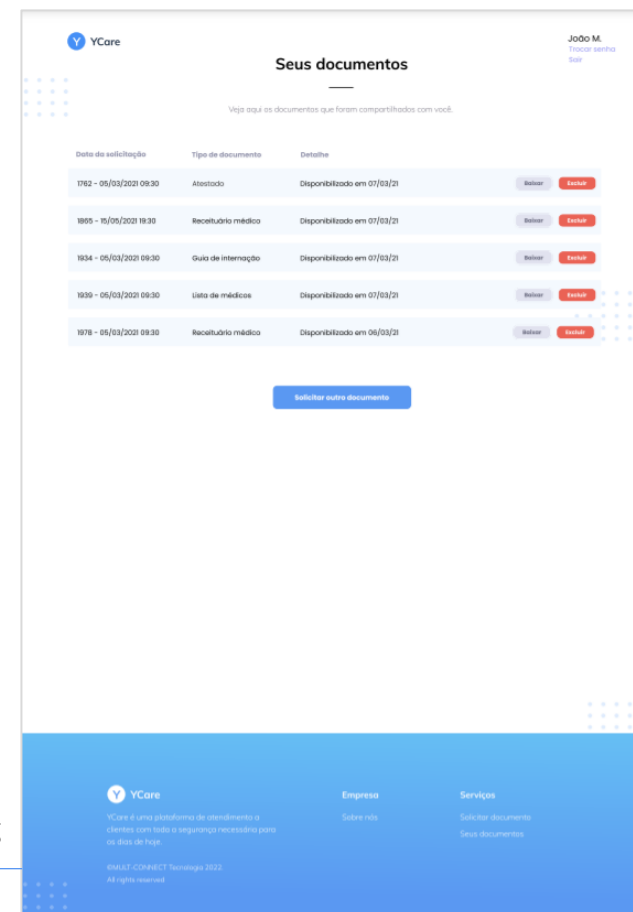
Y YCare

João M.
Trocar senha
Sair

Seus documentos

Veja aqui os documentos que foram compartilhados com você.

| Data da solicitação | Tipo de documento | Detalhe | | |
|---|---|---|---|---|
| 1762 - 05/03/2021 09:30 | Atestado | Disponibilizado em 07/03/21 | Baixar | Excluir |
| 1865 - 15/05/2021 19:30 | Receituário médico | Disponibilizado em 07/03/21 | Baixar | Excluir |
| 1934 - 05/03/2021 09:30 | Guia de internação | Disponibilizado em 07/03/21 | Baixar | Excluir |
| 1939 - 05/03/2021 09:30 | Lista de médicos | Disponibilizado em 07/03/21 | Baixar | Excluir |
| 1978 - 05/03/2021 09:30 | Receituário médico | Disponibilizado em 06/03/21 | Baixar | Excluir |

Solicitar outro documento

Y YCare
YCare é uma plataforma de atendimento a clientes com toda a segurança necessária para os dias de hoje.

©MULT-CONNECT Tecnologia 2022.
All rights reserved

Empresa
Sobre nós

Serviços
Solicitar documento
Seus documentos